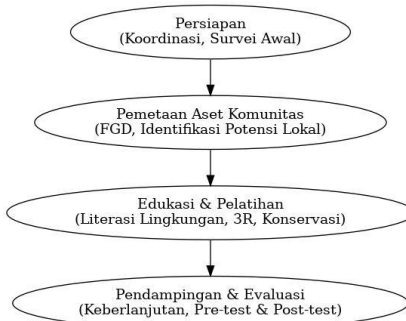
Persiapan
(Koordinasi, Survei Awal)

Pemetaan Aset Komunitas
(FGD, Identifikasi Potensi Lokal)

Edukasi & Pelatihan
(Literasi Lingkungan, 3R, Konservasi)

Pendampingan & Evaluasi
(Keberlanjutan, Pre-test & Post-test)